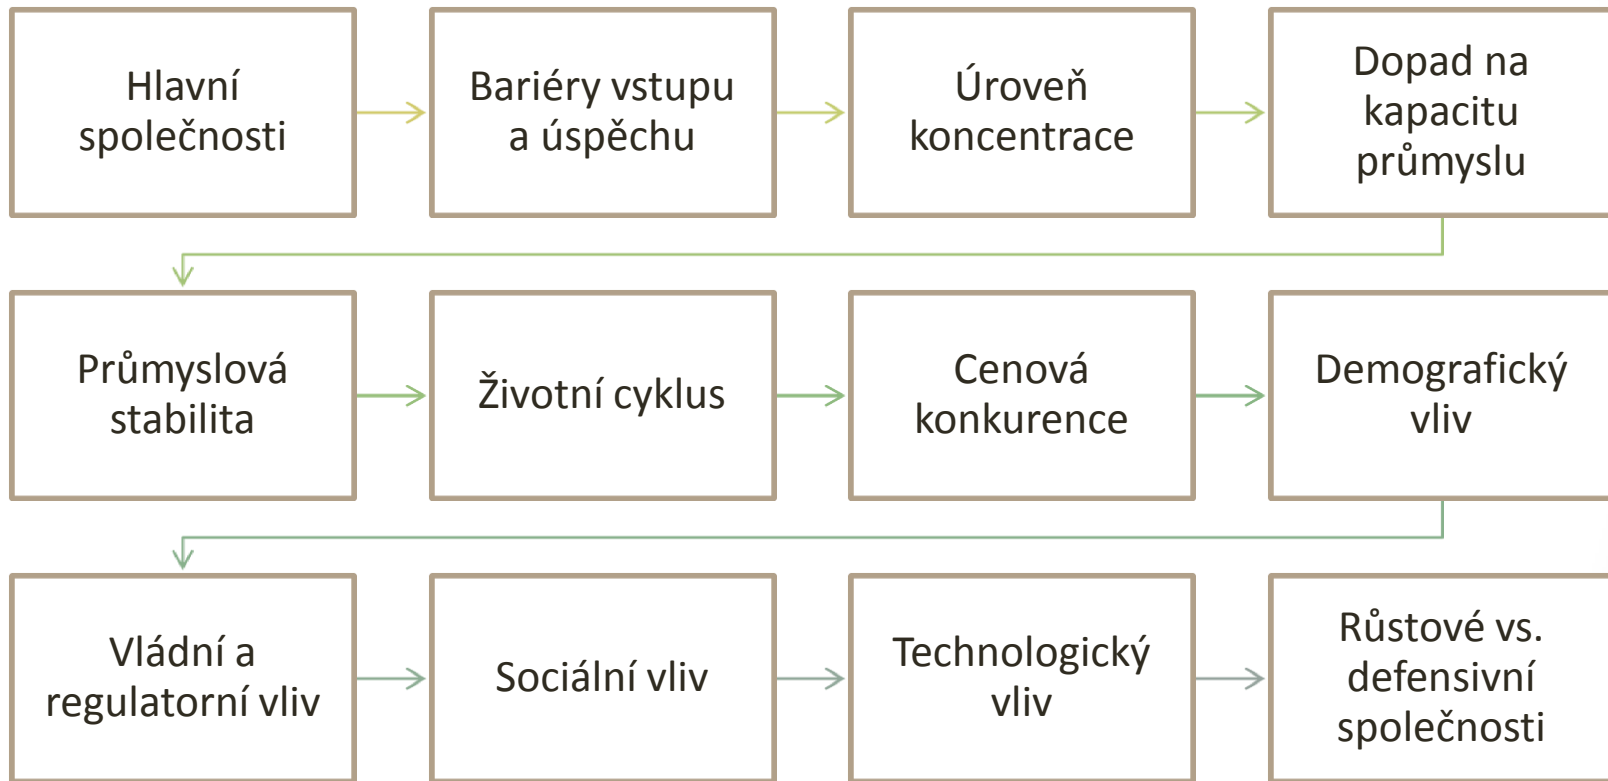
Hlavní společnosti

Bariéry vstupu a úspěchu

Úroveň koncentrace

Dopad na kapacitu průmyslu

Průmyslová stabilita

Životní cyklus

Cenová konkurence

Demografický vliv

Vládní a regulatorní vliv

Sociální vliv

Technologický vliv

Růstové vs. defensivní společnosti